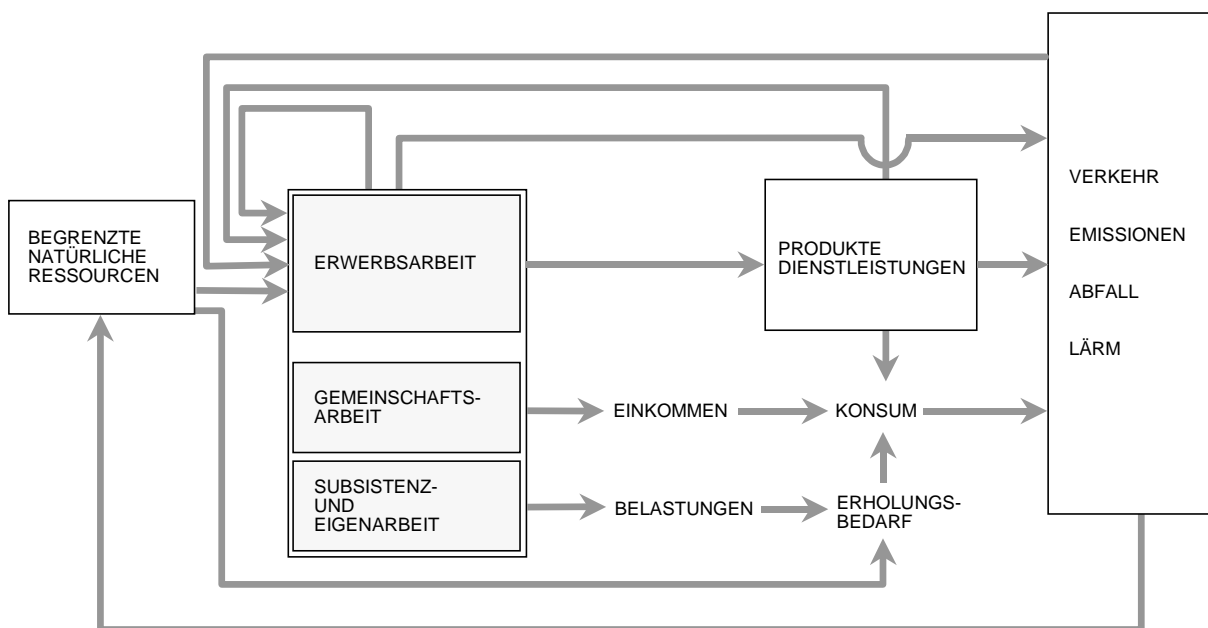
BEGRENZTE NATÜRLICHE RESSOURCEN

ERWERBSARBEIT

GEMEINSCHAFTSARBEIT

SUBSISTENZ- UND EIGENARBEIT

PRODUKTE DIENSTLEISTUNGEN

EINKOMMEN

KONSUM

BELASTUNGEN

ERHOLUNGSBEDARF

VERKEHR

EMISSIONEN

ABFALL

LÄRM